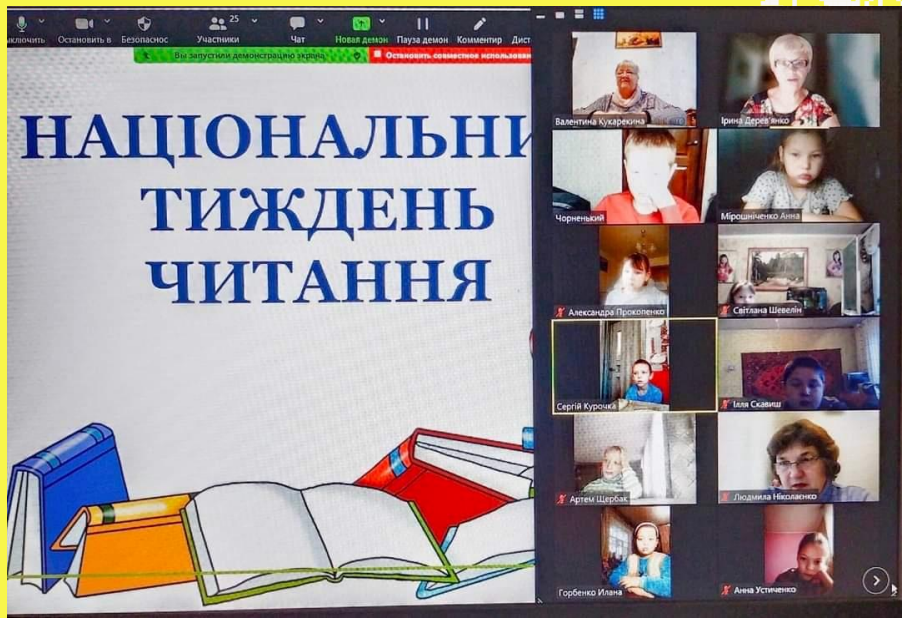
ключить Остановить в Безопаснос 25 Участники Чат Новая демон Пауза демон Комментир Дист

Вы запустили демонстрацию экрана

Остановить совместное использован

НАЦІОНАЛЬНИ
ТИЖДЕНЬ
ЧИТАННЯ

Валентина Кукарекина
Ірина Дерев'янко
Чорненький
Мірошніченко Анна
Александра Прокопенко
Світлана Шевелін
Сергій Курочка
Ілля Скавиш
Артем Щербак
Людмила Ніколаєнко
Горбенко Илана
Анна Устиченко